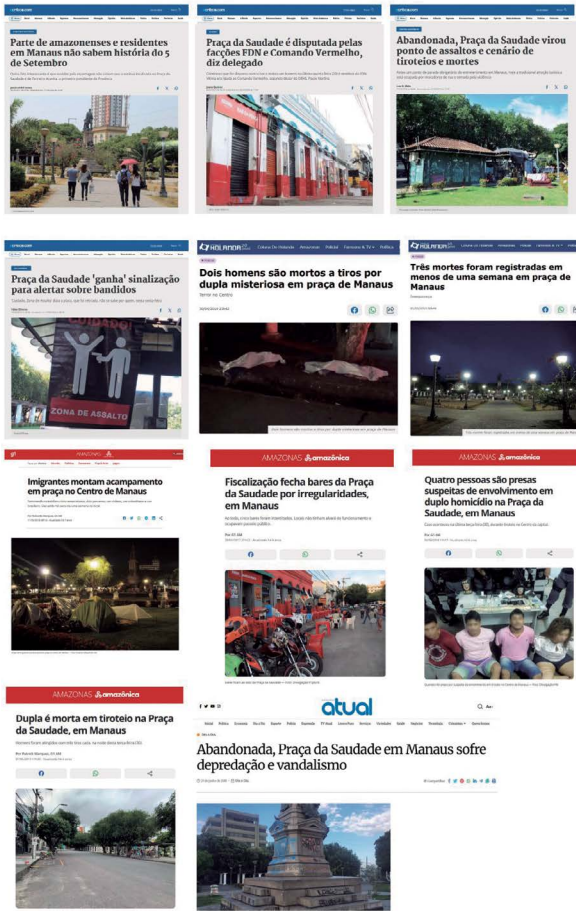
Parte de amazonenses e residentes em Manaus não sabem história do 5 de Setembro

Praça da Saudade é disputada pelas facções FDN e Comando Vermelho, diz delegado

Abandonada, Praça da Saudade virou ponto de assaltos e cenário de tiroteios e mortes

Praça da Saudade 'ganha' sinalização para alertar sobre bandidos

CUIDADO
ZONA DE ASSALTO

Dois homens são mortos a tiros por dupla misteriosa em praça de Manaus

Três mortes foram registradas em menos de uma semana em praça de Manaus

AMAZONAS amazônica

Imigrantes montam acampamento em praça no Centro de Manaus

AMAZONAS amazônica

Fiscalização fecha bares da Praça da Saudade por irregularidades, em Manaus

AMAZONAS amazônica

Quatro pessoas são presas suspeitas de envolvimento em duplo homicídio na Praça da Saudade, em Manaus

AMAZONAS amazônica

Dupla é morta em tiroteio na Praça da Saudade, em Manaus

atual

Abandonada, Praça da Saudade em Manaus sofre depredação e vandalismo